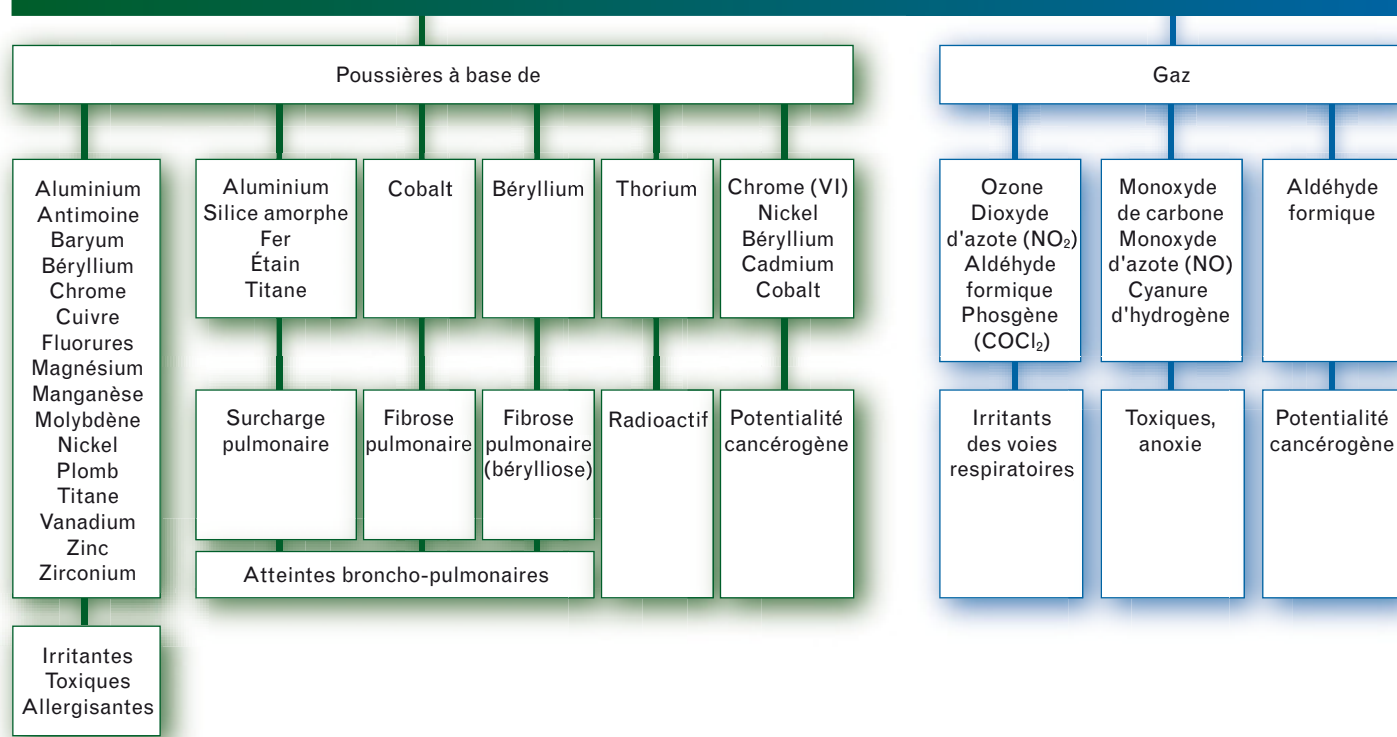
Poussières à base de

Aluminium
Antimoine
Baryum
Béryllium
Chrome
Cuivre
Fluorures
Magnésium
Manganèse
Molybdène
Nickel
Plomb
Titane
Vanadium
Zinc
Zirconium

Irritantes
Toxiques
Allergisantes

Aluminium
Silice amorphe
Fer
Étain
Titane

Surcharge pulmonaire

Cobalt

Fibrose pulmonaire

Béryllium

Fibrose pulmonaire (bérylliose)

Atteintes broncho-pulmonaires

Thorium

Radioactif

Chrome (VI)
Nickel
Béryllium
Cadmium
Cobalt

Potentialité cancérogène

Gaz

Ozone
Dioxyde d'azote ($NO_2$)
Aldéhyde formique
Phosgène ($COCl_2$)

Irritants des voies respiratoires

Monoxyde de carbone
Monoxyde d'azote (NO)
Cyanure d'hydrogène

Toxiques, anoxie

Aldéhyde formique

Potentialité cancérogène